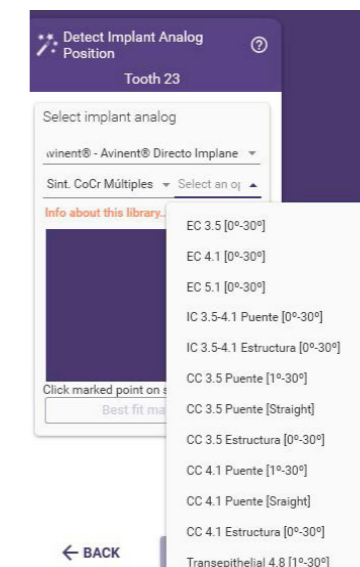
Detect Implant Analog Position

Tooth 23

Select implant analog

vinent® - Avinent® Directo Implane

Sint. CoCr Múltiples

Select an op

Info about this library...

EC 3.5 [0º-30º]

EC 4.1 [0º-30º]

EC 5.1 [0º-30º]

IC 3.5-4.1 Puente [0º-30º]

IC 3.5-4.1 Estructura [0º-30º]

CC 3.5 Puente [1º-30º]

CC 3.5 Puente [Straight]

CC 3.5 Estructura [0º-30º]

CC 4.1 Puente [1º-30º]

CC 4.1 Puente [Sraight]

CC 4.1 Estructura [0º-30º]

Transepithelial 4.8 [1º-30º]

Click marked point on s

Best fit ma

← BACK